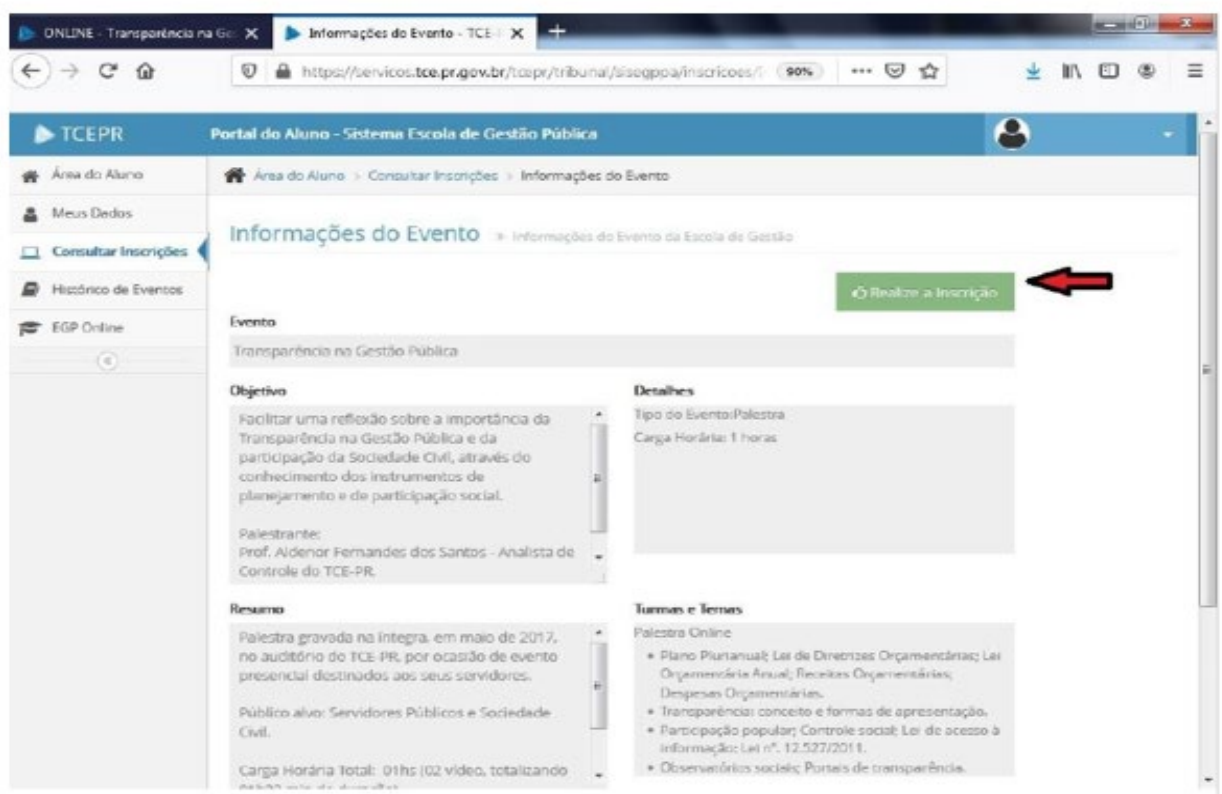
ONLINE - Transparência na Ge X
Informações do Evento - TCE- X
https://servicos.tce.pr.gov.br/tcepr/tribunal/siseqpoa/inscricoes/
90%

TCEPR
Portal do Aluno - Sistema Escola de Gestão Pública

Área do Aluno
Meus Dados
Consultar Inscrições
Histórico de Eventos
EGP Online

Área do Aluno > Consultar Inscrições > Informações do Evento

Informações do Evento » Informações do Evento da Escola de Gestão

Realize a Inscrição

Evento
Transparência na Gestão Pública

Objetivo
Facilitar uma reflexão sobre a importância da Transparência na Gestão Pública e da participação da Sociedade Civil, através do conhecimento dos instrumentos de planejamento e de participação social.

Palestrante:
Prof. Aldenor Fernandes dos Santos - Analista de Controle do TCE-PR.

Detalhes
Tipo do Evento:Palestra
Carga Horária: 1 horas

Resumo
Palestra gravada na íntegra, em maio de 2017, no auditório do TCE-PR, por ocasião de evento presencial destinados aos seus servidores.

Público alvo: Servidores Públicos e Sociedade Civil.

Carga Horária Total: 01hs (02 vídeo, totalizando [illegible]

Turmas e Temas
Palestra Online
• Plano Plurianual; Lei de Diretrizes Orçamentárias; Lei Orçamentária Anual; Receitas Orçamentárias; Despesas Orçamentárias.
• Transparência: conceito e formas de apresentação.
• Participação popular; Controle social; Lei de acesso à informação: Lei nº. 12.527/2011.
• Observatórios sociais; Portais de transparência.